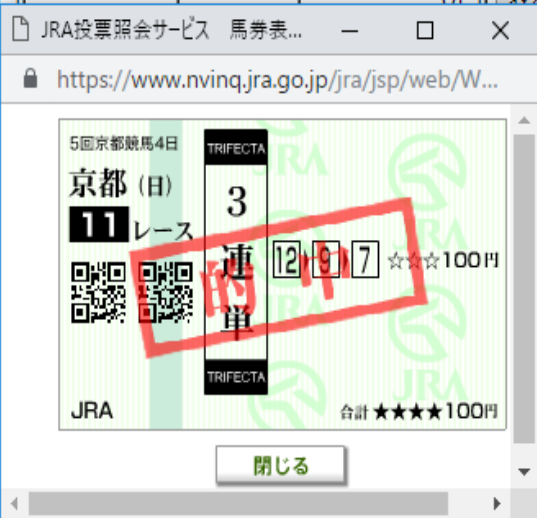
JRA投票照会サービス　馬券表...

https://www.nvinq.jra.go.jp/jra/jsp/web/W...

5回京都競馬4日

京都（日）

11 レース

TRIFECTA

3
連
単

TRIFECTA

12 ▶ 9 ▶ 7 ☆☆☆100円

的中

JRA

合計 ★★★★100円

JRA

閉じる